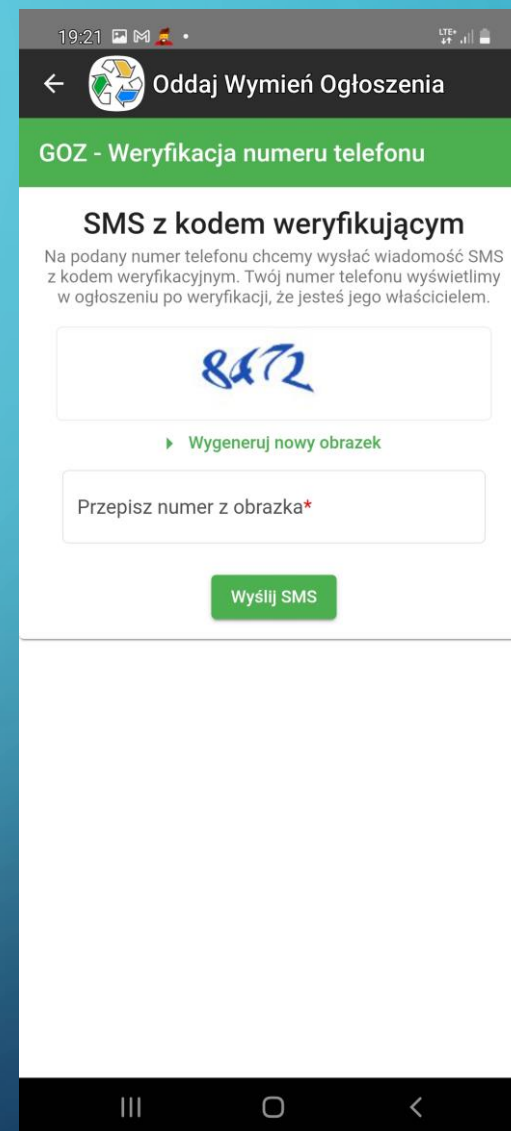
19:21

Oddaj Wymień Ogłoszenia

GOZ - Weryfikacja numeru telefonu

SMS z kodem weryfikującym

Na podany numer telefonu chcemy wysłać wiadomość SMS z kodem weryfikacyjnym. Twój numer telefonu wyświetlimy w ogłoszeniu po weryfikacji, że jesteś jego właścicielem.

8472

Wygeneruj nowy obrazek

Przepisz numer z obrazka*

Wyślij SMS